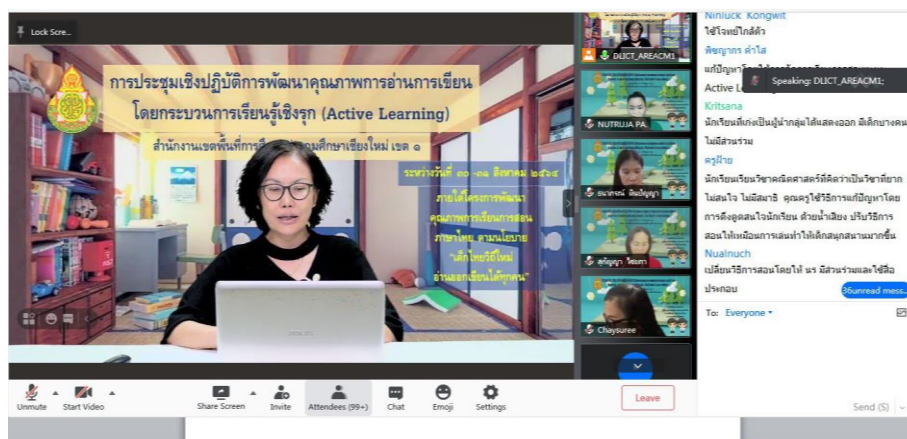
Lock Scre...

การประชุมเชิงปฏิบัติการพัฒนาคุณภาพการอ่านการเขียน
โดยกระบวนการเรียนรู้เชิงรุก (Active Learning)
สำนักงานเขตพื้นที่การศึกษา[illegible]ศึกษาเชียงใหม่ เขต ๑
ระหว่างวันที่ ๑๐-๑๑ สิงหาคม ๒๕๖๔
ภายใต้โครงการพัฒนาคุณภาพการเรียนการสอนภาษาไทย ตามนโยบาย "เด็กไทยวิถีใหม่ อ่านออกเขียนได้ทุกคน"

DLICT_AREACM1
NUTRUJA PA.
ธนาภรณ์ อินปัญญา
สกัญญา ใจมา
Chaysuree

Niniuck Kongwit
ใช้ใจแม่ไกลตัว
พิชญาภร คำไส
แก้ปัญหา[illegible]
Active L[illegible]
Speaking: DLICT_AREACM1;
Kritsana
นักเรียนที่เก่งเป็นผู้นำกลุ่มได้แสดงออก เด็กบางคนไม่มีส่วนร่วม
ครูฝ้าย
นักเรียนเรียนวิชาคณิตศาสตร์ที่คิดว่าเป็นวิชาที่ยาก ไม่สนใจ ไม่มีสมาธิ คุณครูใช้วิธีการแก้ปัญหาโดยการดึงดูดสนใจนักเรียน ด้วยน้ำเสียง ปรับวิธีการสอนให้เหมือนการเล่นทำให้เด็กสนุกสนานมากขึ้น
Nualnuch
เปลี่ยนวิธีการสอนโดยให้ นร มีส่วนร่วมและใช้สื่อประกอบ
36unread mess...
To: Everyone

Unmute Start Video Share Screen Invite Attendees (99+) Chat Emoji Settings Leave
Send (S)